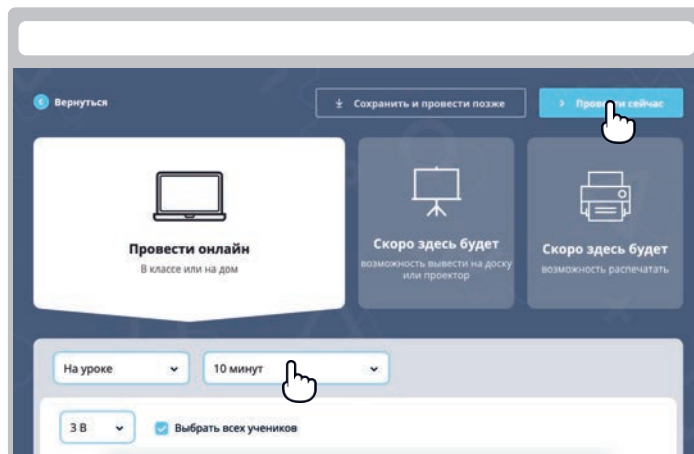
Вернуться

Сохранить и провести позже

Провести сейчас

Провести онлайн
В классе или на дом

Скоро здесь будет
возможность вывести на доску или проектор

Скоро здесь будет
возможность распечатать

На уроке

10 минут

3 В

Выбрать всех учеников